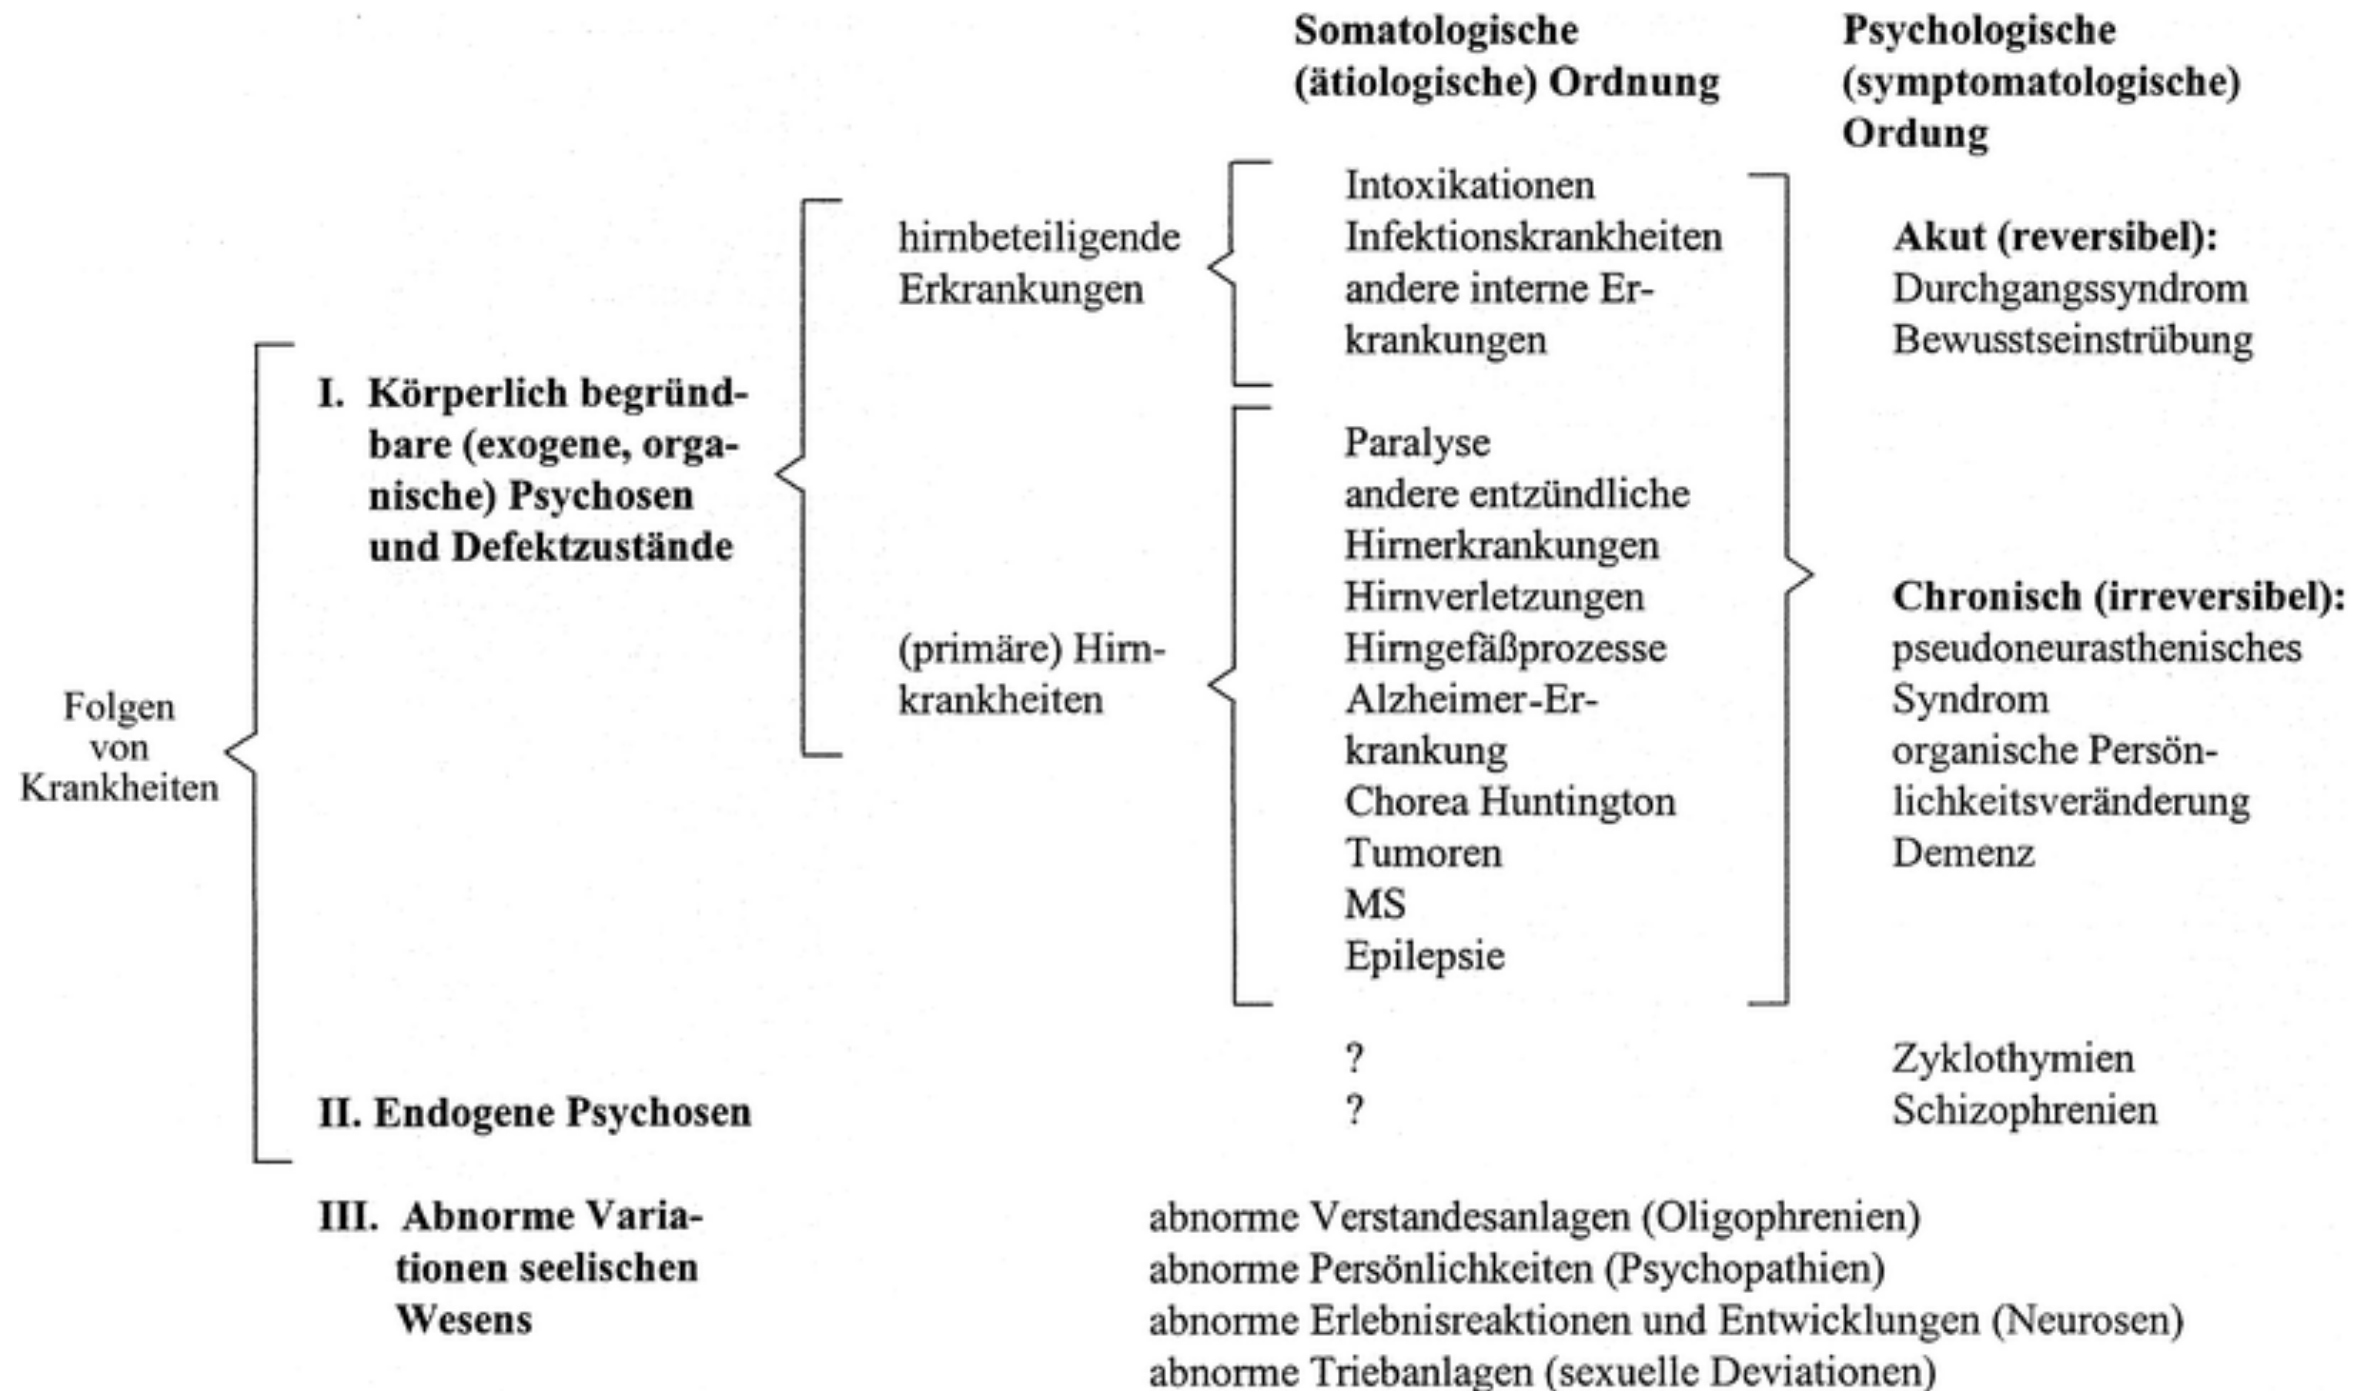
Somatologische (ätiologische) Ordnung

Psychologische (symptomatologische) Ordung

Folgen von Krankheiten

I. Körperlich begründbare (exogene, organische) Psychosen und Defektzustände

hirnbeteiligende Erkrankungen

Intoxikationen
Infektionskrankheiten
andere interne Erkrankungen

Akut (reversibel):
Durchgangssyndrom
Bewusstseinstrübung

(primäre) Hirnkrankheiten

Paralyse
andere entzündliche Hirnerkrankungen
Hirnverletzungen
Hirngefäßprozesse
Alzheimer-Erkrankung
Chorea Huntington
Tumoren
MS
Epilepsie

Chronisch (irreversibel):
pseudoneurasthenisches Syndrom
organische Persönlichkeitsveränderung
Demenz

II. Endogene Psychosen

? Zyklothymien
? Schizophrenien

III. Abnorme Variationen seelischen Wesens

abnorme Verstandesanlagen (Oligophrenien)
abnorme Persönlichkeiten (Psychopathien)
abnorme Erlebnisreaktionen und Entwicklungen (Neurosen)
abnorme Triebanlagen (sexuelle Deviationen)